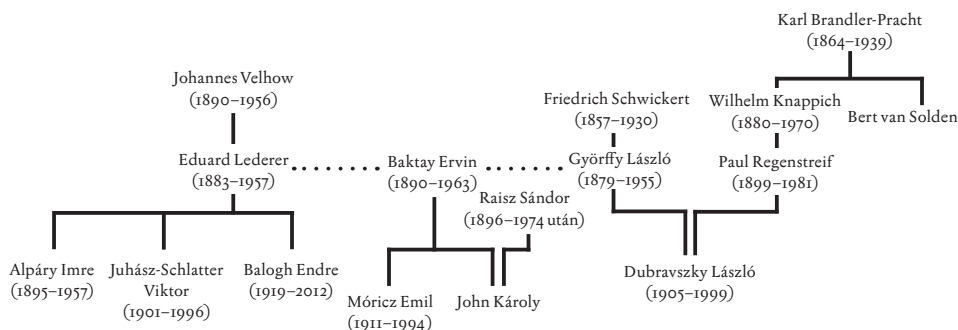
Karl Brandler-Pracht
(1864–1939)

Johannes Velhow
(1890–1956)

Friedrich Schwickert
(1857–1930)

Wilhelm Knappich
(1880–1970)

Bert van Solden

Eduard Lederer
(1883–1957)

Baktay Ervin
(1890–1963)

Győrffy László
(1879–1955)

Paul Regenstreif
(1899–1981)

Raisz Sándor
(1896–1974 után)

Alpáry Imre
(1895–1957)

Juhász-Schlatter Viktor
(1901–1996)

Balogh Endre
(1919–2012)

Móricz Emil
(1911–1994)

John Károly

Dubravszky László
(1905–1999)